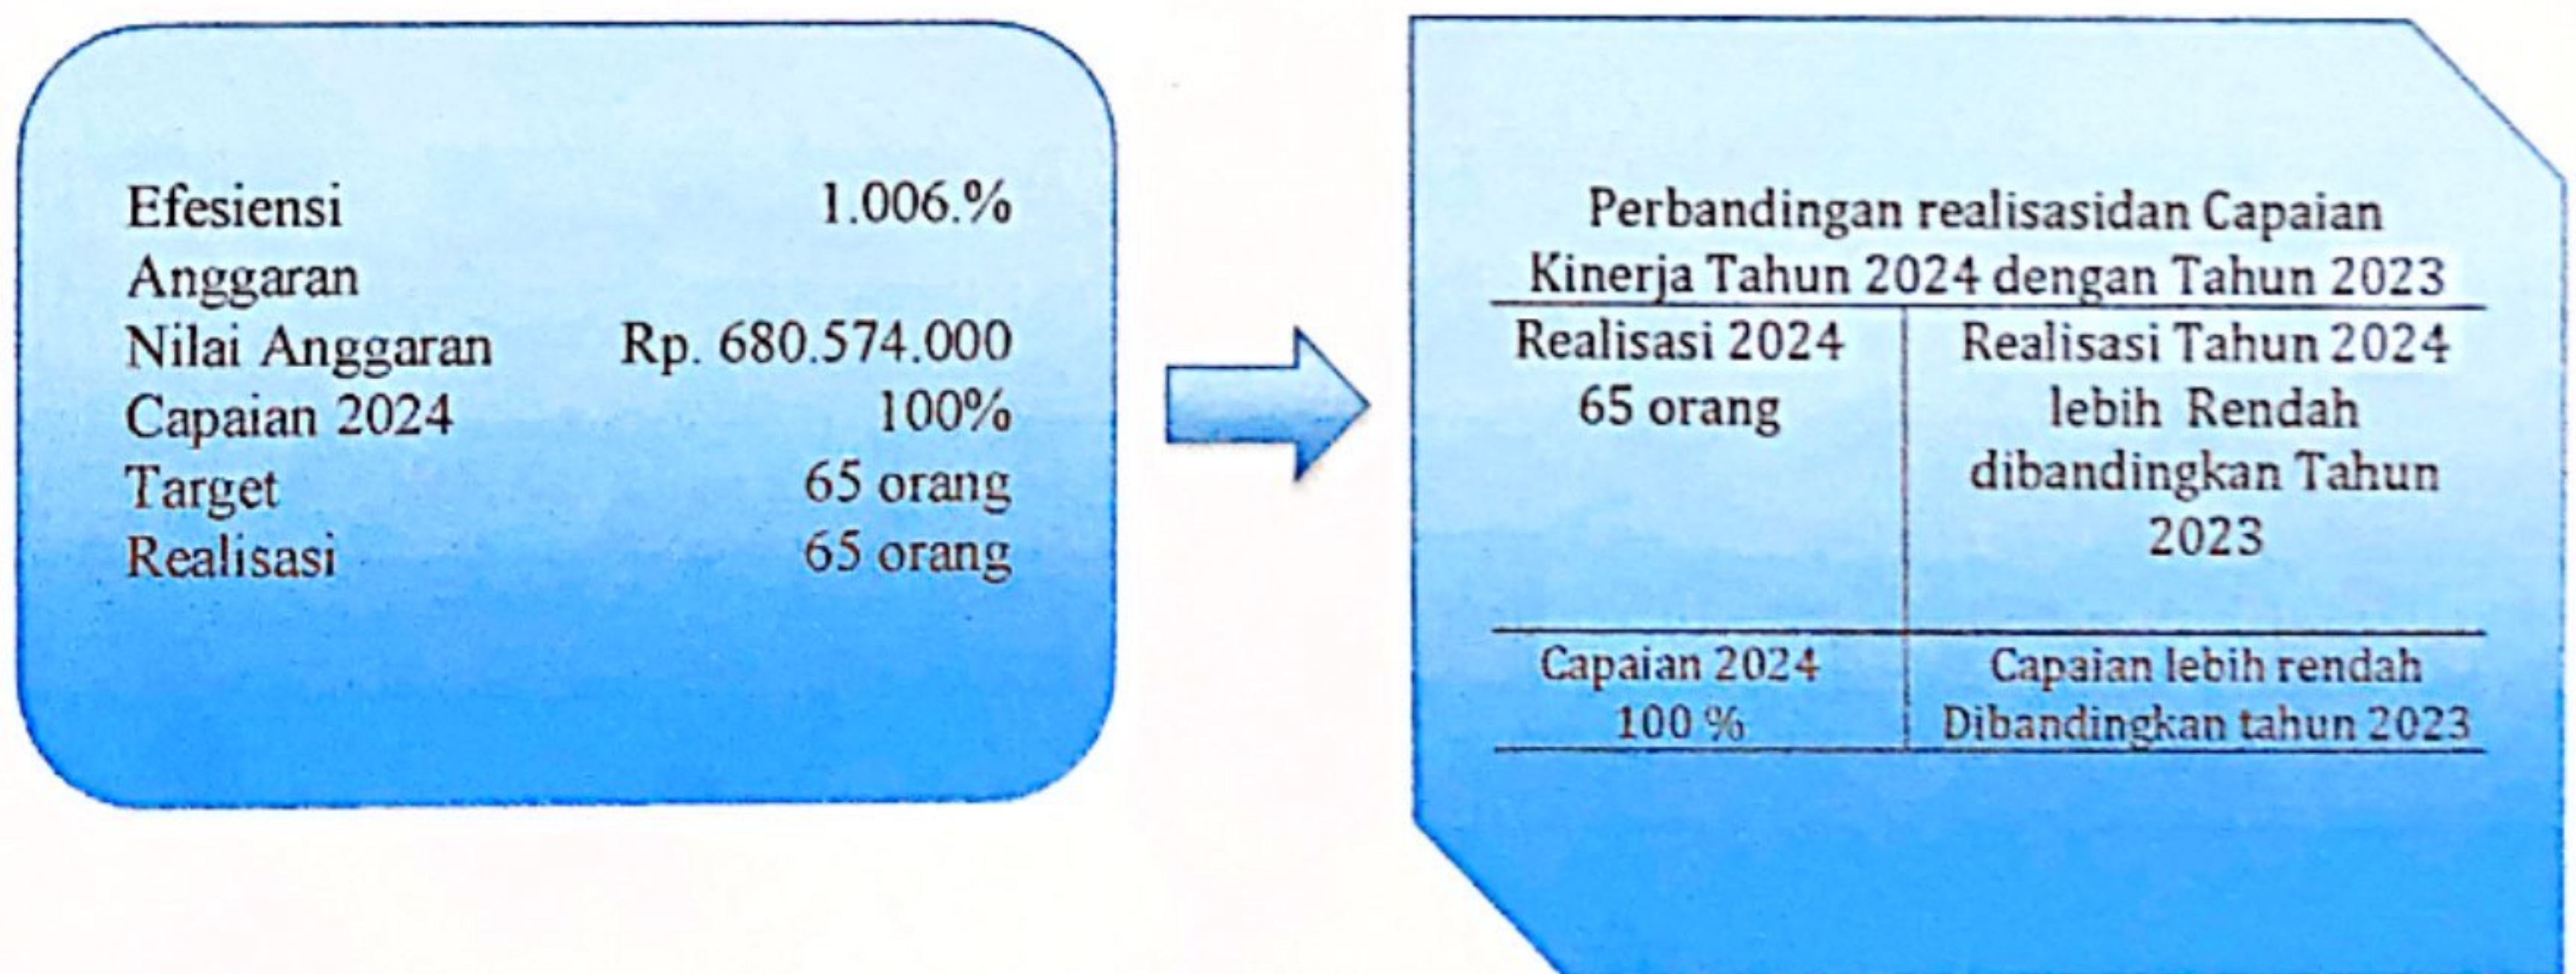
Efesiensi 1.006.%
Anggaran
Nilai Anggaran Rp. 680.574.000
Capaian 2024 100%
Target 65 orang
Realisasi 65 orang

Perbandingan realisasidan Capaian Kinerja Tahun 2024 dengan Tahun 2023

| Realisasi 2024 65 orang | Realisasi Tahun 2024 lebih Rendah dibandingkan Tahun 2023 |
|---|---|
| Capaian 2024 100 % | Capaian lebih rendah Dibandingkan tahun 2023 |